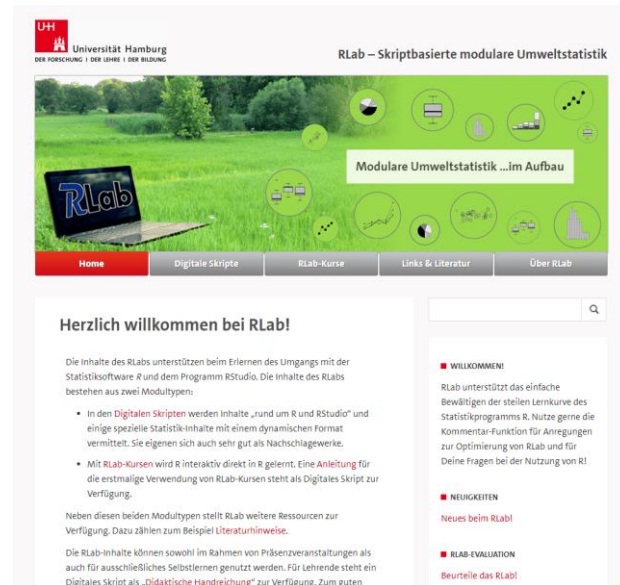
UHH Universität Hamburg
DER FORSCHUNG | DER LEHRE | DER BILDUNG

RLab – Skriptbasierte modulare Umweltstatistik

RLab

Modulare Umweltstatistik ...im Aufbau

Home | Digitale Skripte | RLab-Kurse | Links & Literatur | Über RLab

Herzlich willkommen bei RLab!

Die Inhalte des RLabs unterstützen beim Erlernen des Umgangs mit der Statistiksoftware R und dem Programm RStudio. Die Inhalte des RLabs bestehen aus zwei Modultypen:

- In den Digitalen Skripten werden Inhalte „rund um R und RStudio" und einige spezielle Statistik-Inhalte mit einem dynamischen Format vermittelt. Sie eignen sich auch sehr gut als Nachschlagewerke.
- Mit RLab-Kursen wird R interaktiv direkt in R gelernt. Eine Anleitung für die erstmalige Verwendung von RLab-Kursen steht als Digitales Skript zur Verfügung.

Neben diesen beiden Modultypen stellt RLab weitere Ressourcen zur Verfügung. Dazu zählen zum Beispiel Literaturhinweise.

Die RLab-Inhalte können sowohl im Rahmen von Präsenzveranstaltungen als auch für ausschließliches Selbstlernen genutzt werden. Für Lehrende steht ein Digitales Skript als „Didaktische Handreichung" zur Verfügung. Zum guten

WILLKOMMEN!

RLab unterstützt das einfache Bewältigen der steilen Lernkurve des Statistikprogramms R. Nutze gerne die Kommentar-Funktion für Anregungen zur Optimierung von RLab und für Deine Fragen bei der Nutzung von R!

NEUIGKEITEN

Neues beim RLab!

RLAB-EVALUATION

Beurteile das RLab!